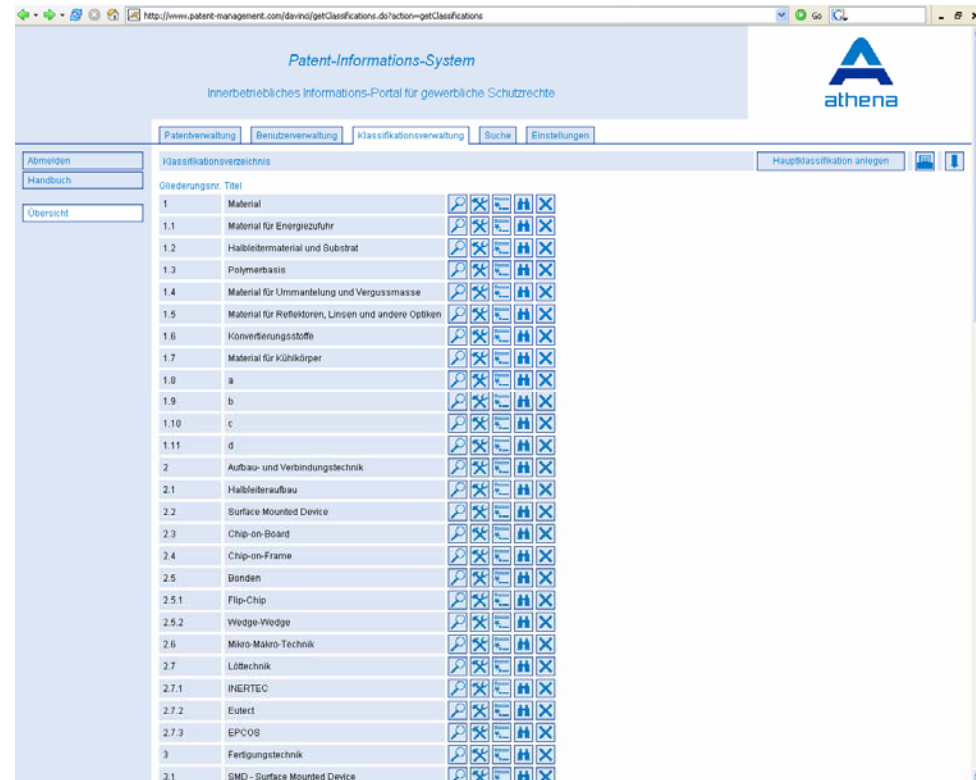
http://www.patent-management.com/davinci/getClassifications.do?action=getClassifications

Go

Patent-Informations-System

Innerbetriebliches Informations-Portal für gewerbliche Schutzrechte

athena

Patentverwaltung | Benutzerverwaltung | Klassifikationsverwaltung | Suche | Einstellungen

Abmelden
Handbuch
Übersicht

Klassifikationsverzeichnis

Hauptklassifikation anlegen

| Gliederungsnr. | Titel |
|---|---|
| 1 | Material |
| 1.1 | Material für Energiezufuhr |
| 1.2 | Halbleitermaterial und Substrat |
| 1.3 | Polymerbasis |
| 1.4 | Material für Ummantelung und Vergussmasse |
| 1.5 | Material für Reflektoren, Linsen und andere Optiken |
| 1.6 | Konvertierungsstoffe |
| 1.7 | Material für Kühlkörper |
| 1.8 | a |
| 1.9 | b |
| 1.10 | c |
| 1.11 | d |
| 2 | Aufbau- und Verbindungstechnik |
| 2.1 | Halbleiteraufbau |
| 2.2 | Surface Mounted Device |
| 2.3 | Chip-on-Board |
| 2.4 | Chip-on-Frame |
| 2.5 | Bonden |
| 2.5.1 | Flip-Chip |
| 2.5.2 | Wedge-Wedge |
| 2.6 | Mikro-Makro-Technik |
| 2.7 | Löttechnik |
| 2.7.1 | INERTEC |
| 2.7.2 | Eutect |
| 2.7.3 | EPCOS |
| 3 | Fertigungstechnik |
| 3.1 | SMD - Surface Mounted Device |